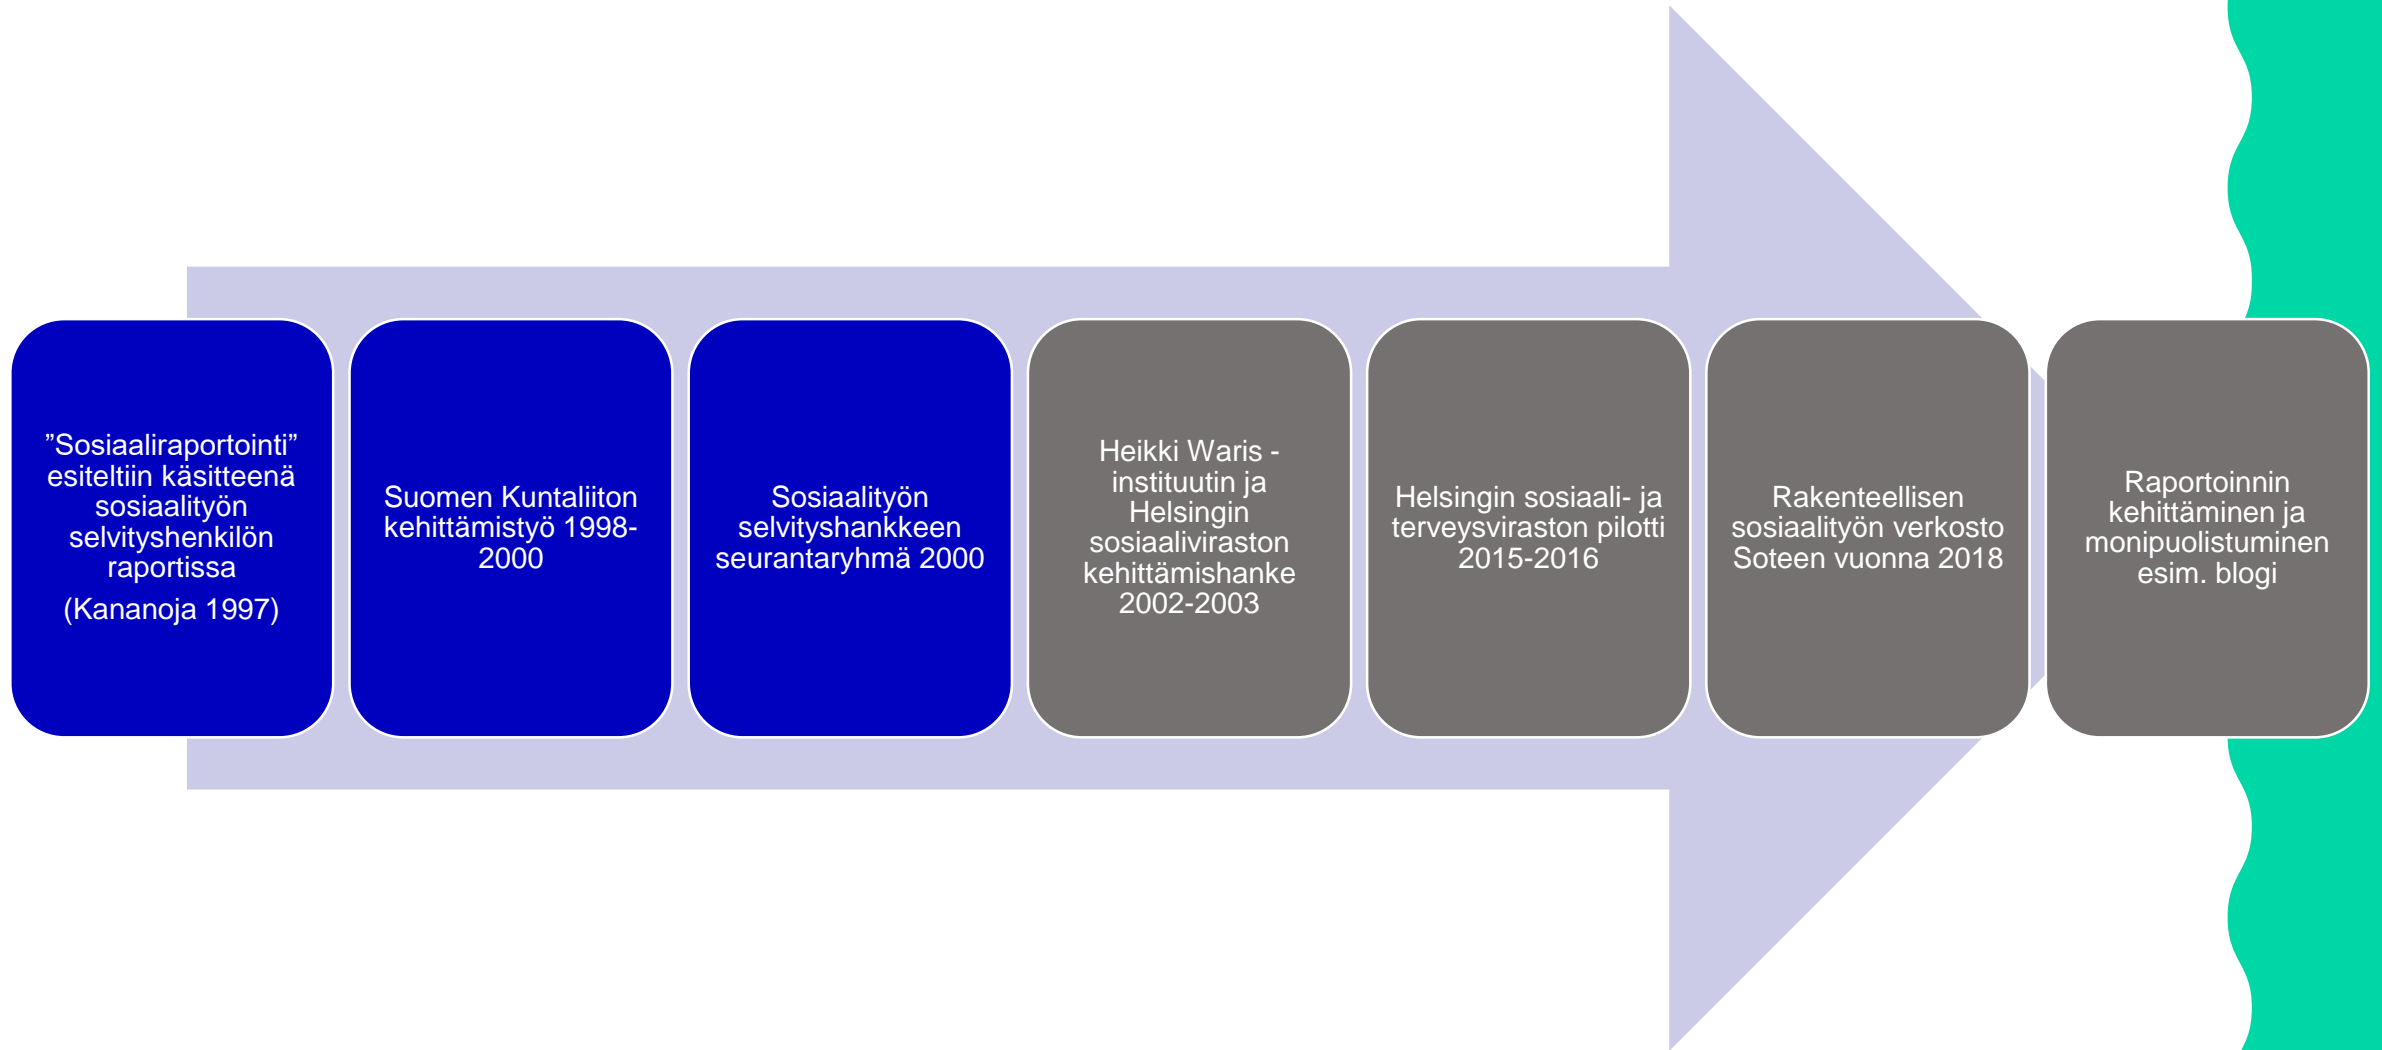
”Sosiaaliraportointi” esiteltiin käsitteenä sosiaalityön selvityshenkilön raportissa

(Kananoja 1997)

Suomen Kuntaliiton kehittämistyö 1998-2000

Sosiaalityön selvityshankkeen seurantaryhmä 2000

Heikki Waris -instituutin ja Helsingin sosiaaliviraston kehittämishanke 2002-2003

Helsingin sosiaali- ja terveysviraston pilotti 2015-2016

Rakenteellisen sosiaalityön verkosto Soteen vuonna 2018

Raportoinnin kehittäminen ja monipuolistuminen esim. blogi